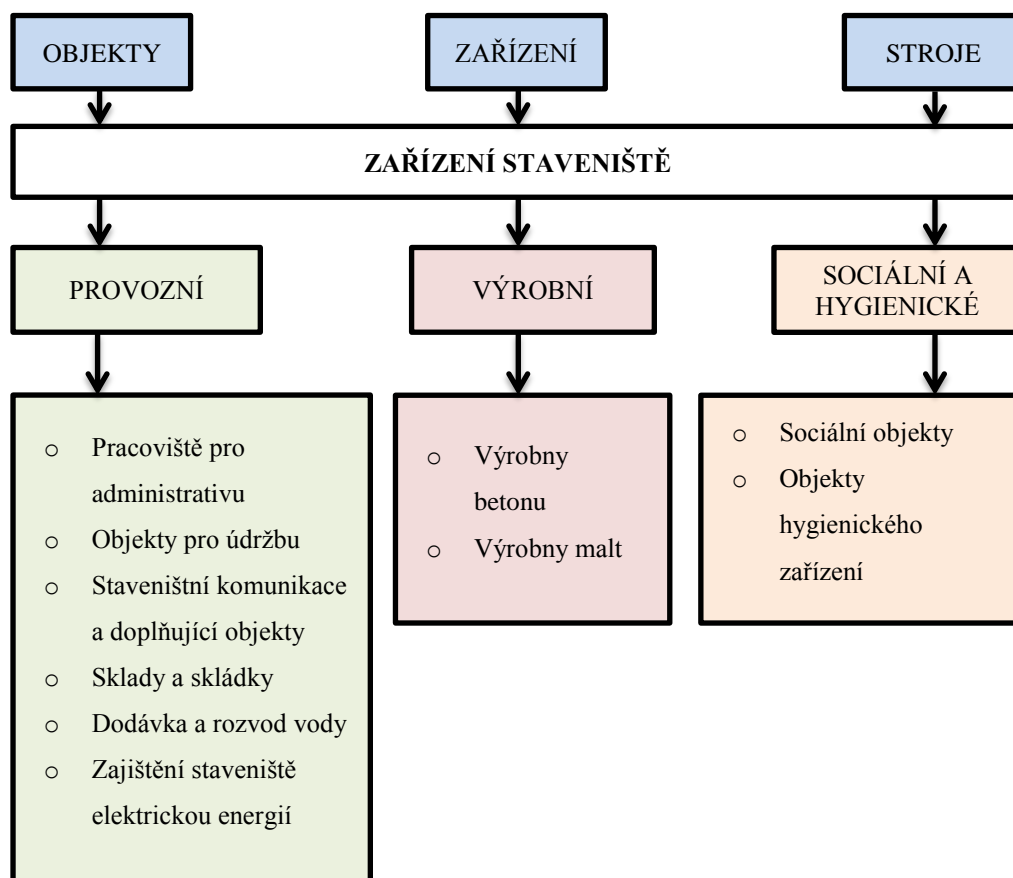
OBJEKTY

ZAŘÍZENÍ

STROJE

ZAŘÍZENÍ STAVENIŠTĚ

PROVOZNÍ

VÝROBNÍ

SOCIÁLNÍ A HYGIENICKÉ

- Pracoviště pro administrativu
- Objekty pro údržbu
- Staveništní komunikace a doplňující objekty
- Sklady a skládky
- Dodávka a rozvod vody
- Zajištění staveniště elektrickou energií

- Výrobny betonu
- Výrobny malt

- Sociální objekty
- Objekty hygienického zařízení